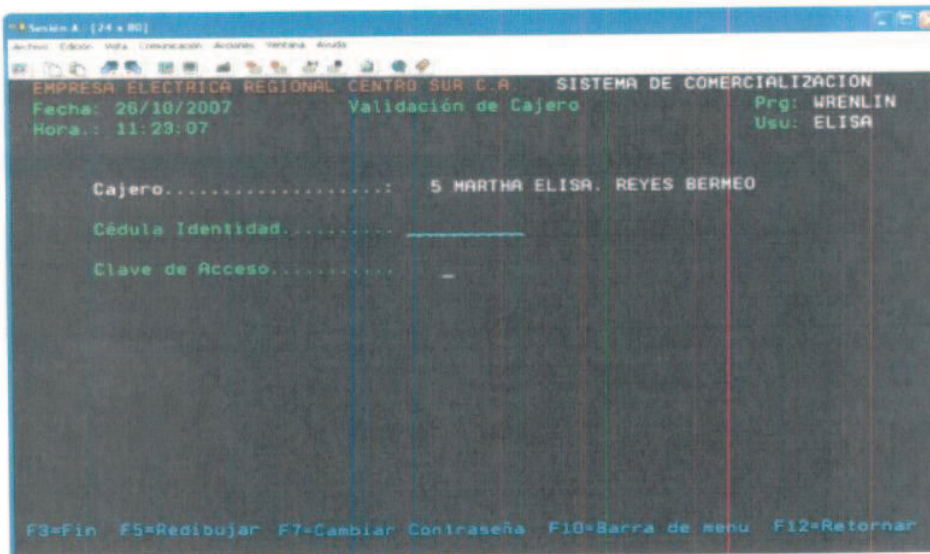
Sesión A - [24 x 80]

Archivo Edición Vista Comunicación Acciones Ventana Ayuda

EMPRESA ELECTRICA REGIONAL CENTRO SUR C.A. SISTEMA DE COMERCIALIZACION
Fecha: 26/10/2007 Validación de Cajero Prg: WRENLIN
Hora.: 11:23:07 Usu: ELISA

Cajero...................: 5 MARTHA ELISA. REYES BERMEO

Cédula Identidad..........

Clave de Acceso...........

F3=Fin F5=Redibujar F7=Cambiar Contraseña F10=Barra de menu F12=Retornar